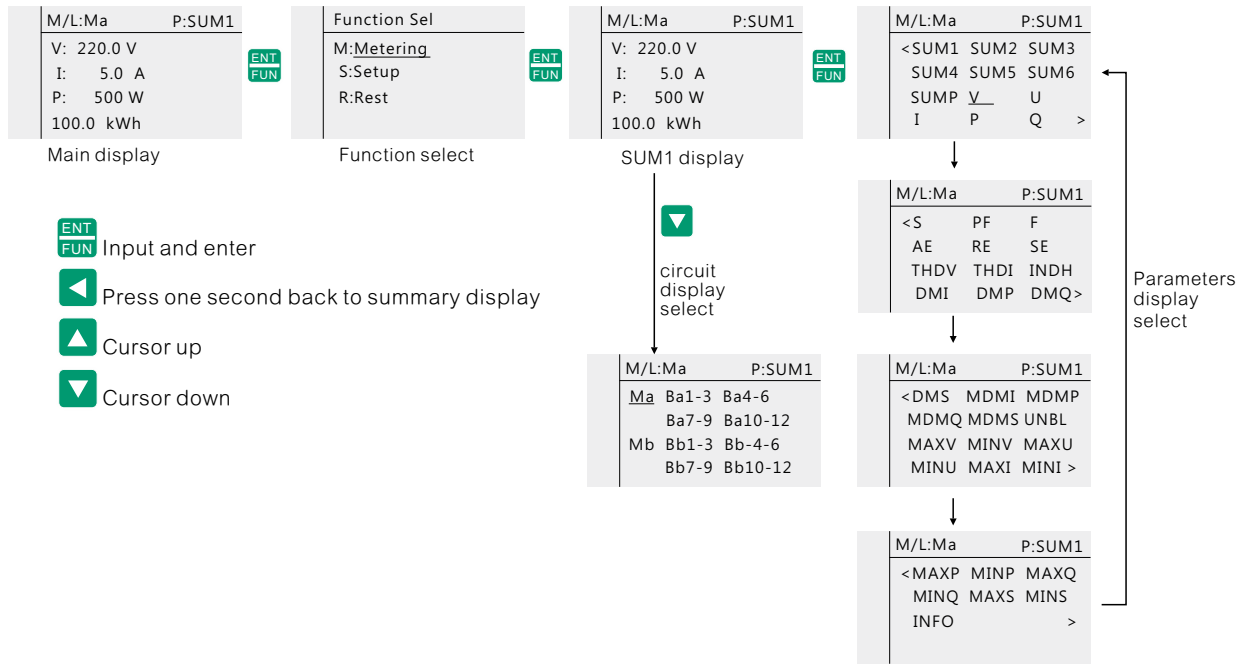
M/L:Ma P:SUM1
V: 220.0 V
I: 5.0 A
P: 500 W
100.0 kWh

Main display

ENT
FUN

Function Sel
M:Metering
S:Setup
R:Rest

Function select

ENT
FUN

M/L:Ma P:SUM1
V: 220.0 V
I: 5.0 A
P: 500 W
100.0 kWh

SUM1 display

ENT
FUN

M/L:Ma P:SUM1
<SUM1 SUM2 SUM3
SUM4 SUM5 SUM6
SUMP V U
I P Q >

M/L:Ma P:SUM1
<S PF F
AE RE SE
THDV THDI INDH
DMI DMP DMQ>

M/L:Ma P:SUM1
<DMS MDMI MDMP
MDMQ MDMS UNBL
MAXV MINV MAXU
MINU MAXI MINI >

M/L:Ma P:SUM1
<MAXP MINP MAXQ
MINQ MAXS MINS
INFO >

Parameters display select

circuit display select

M/L:Ma P:SUM1
Ma Ba1-3 Ba4-6
Ba7-9 Ba10-12
Mb Bb1-3 Bb-4-6
Bb7-9 Bb10-12

ENT
FUN Input and enter

Press one second back to summary display

Cursor up

Cursor down